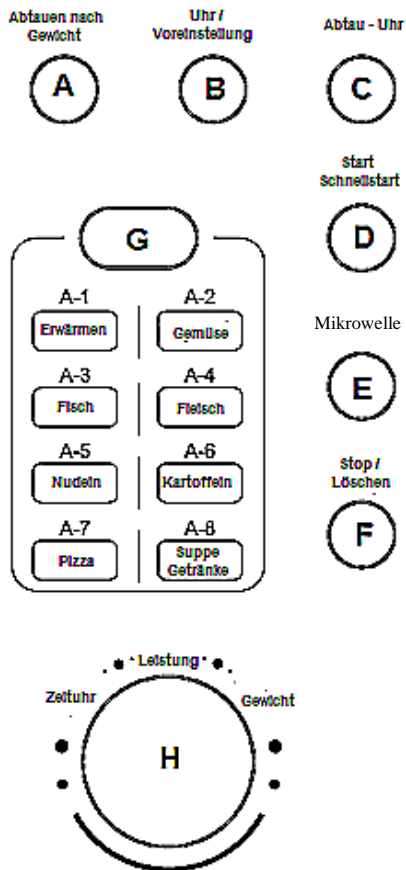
Abtauen nach Gewicht

A

Uhr / Voreinstellung

B

Abtau - Uhr

C

Start Schnellstart

D

G

A-1
Erwärmen

A-2
Gemüse

A-3
Fisch

A-4
Fleisch

A-5
Nudeln

A-6
Kartoffeln

A-7
Pizza

A-8
Suppe Getränke

Mikrowelle

E

Stop / Löschen

F

Leistung

Zeituhr

Gewicht

H